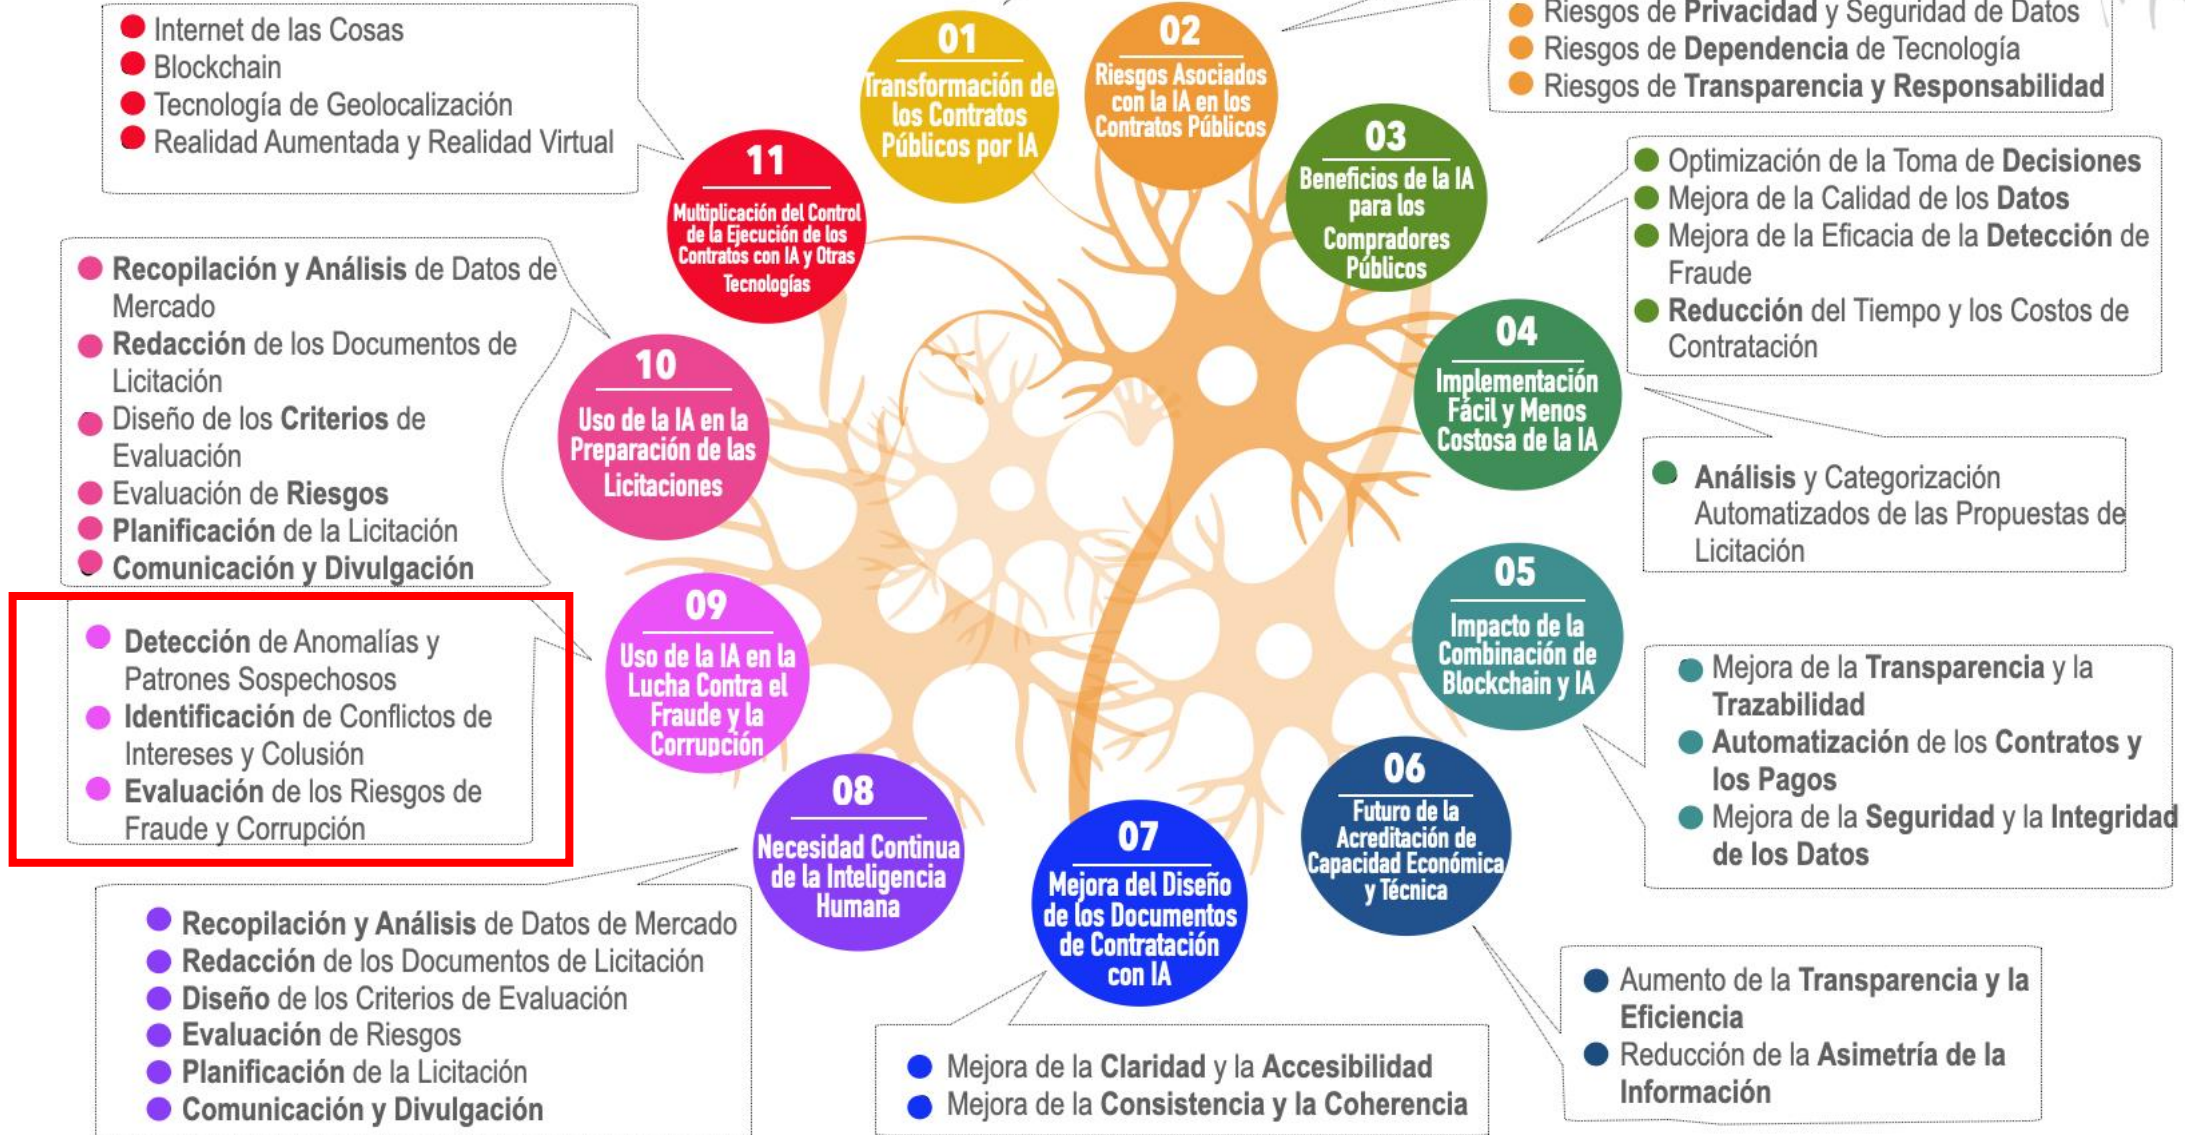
Internet de las Cosas
Blockchain
Tecnología de Geolocalización
Realidad Aumentada y Realidad Virtual

01
Transformación de los Contratos Públicos por IA

02
Riesgos Asociados con la IA en los Contratos Públicos

Riesgos de **Privacidad** y Seguridad de Datos
Riesgos de **Dependencia** de Tecnología
Riesgos de **Transparencia y Responsabilidad**

11
Multiplicación del Control de la Ejecución de los Contratos con IA y Otras Tecnologías

03
Beneficios de la IA para los Compradores Públicos

Optimización de la Toma de **Decisiones**
Mejora de la Calidad de los **Datos**
Mejora de la Eficacia de la **Detección** de Fraude
**Reducción** del Tiempo y los Costos de Contratación

**Recopilación y Análisis** de Datos de Mercado
**Redacción** de los Documentos de Licitación
Diseño de los **Criterios** de Evaluación
Evaluación de **Riesgos**
**Planificación** de la Licitación
**Comunicación y Divulgación**

10
Uso de la IA en la Preparación de las Licitaciones

04
Implementación Fácil y Menos Costosa de la IA

**Análisis** y Categorización Automatizados de las Propuestas de Licitación

**Detección** de Anomalías y Patrones Sospechosos
**Identificación** de Conflictos de Intereses y Colusión
**Evaluación** de los Riesgos de Fraude y Corrupción

09
Uso de la IA en la Lucha Contra el Fraude y la Corrupción

05
Impacto de la Combinación de Blockchain y IA

Mejora de la **Transparencia** y la **Trazabilidad**
**Automatización** de los **Contratos y los Pagos**
Mejora de la **Seguridad** y la **Integridad de los Datos**

08
Necesidad Continua de la Inteligencia Humana

06
Futuro de la Acreditación de Capacidad Económica y Técnica

07
Mejora del Diseño de los Documentos de Contratación con IA

**Recopilación y Análisis** de Datos de Mercado
**Redacción** de los Documentos de Licitación
**Diseño** de los Criterios de Evaluación
**Evaluación** de Riesgos
**Planificación** de la Licitación
**Comunicación y Divulgación**

Mejora de la **Claridad** y la **Accesibilidad**
Mejora de la **Consistencia y la Coherencia**

Aumento de la **Transparencia y la Eficiencia**
Reducción de la **Asimetría de la Información**